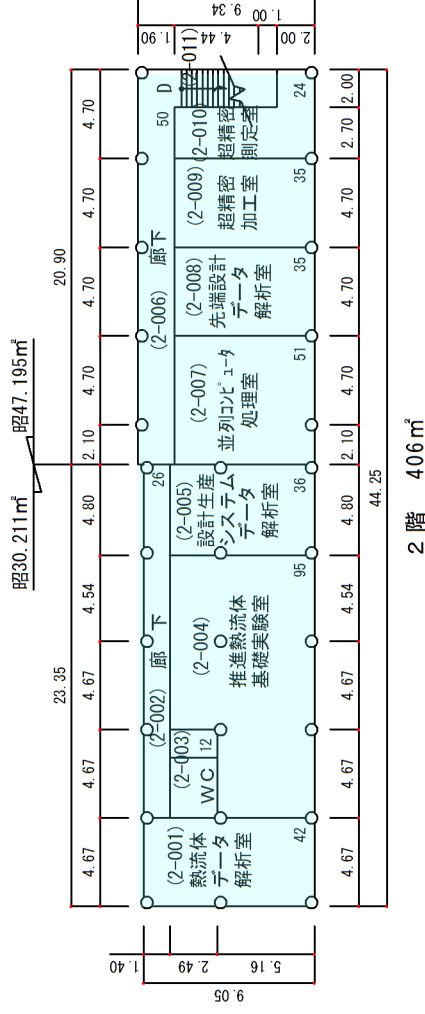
9.34
1.00
1.90
4.44
2.00
(2-011)
昭30.211㎡
昭47.195㎡
23.35
20.90
4.67
4.67
4.67
4.54
4.80
2.10
4.70
4.70
4.70
4.70
(2-001)
熱流体
データ
解析室
42
(2-003)
WC
12
(2-002) 廊下
(2-004)
推進熱流体
基礎実験室
95
(2-005)
設計生産
システム
データ
解析室
36
26
(2-006) 廊下
(2-007)
並列コンピュータ
処理室
51
(2-008)
先端設計
データ
解析室
35
(2-009)
超精密
加工室
35
(2-010)
超精密
測定室
50
24
D
4.67
4.67
4.67
4.54
4.80
2.10
4.70
4.70
4.70
2.70
2.00
44.25
1.40
2.49
5.16
9.05
2階 406㎡